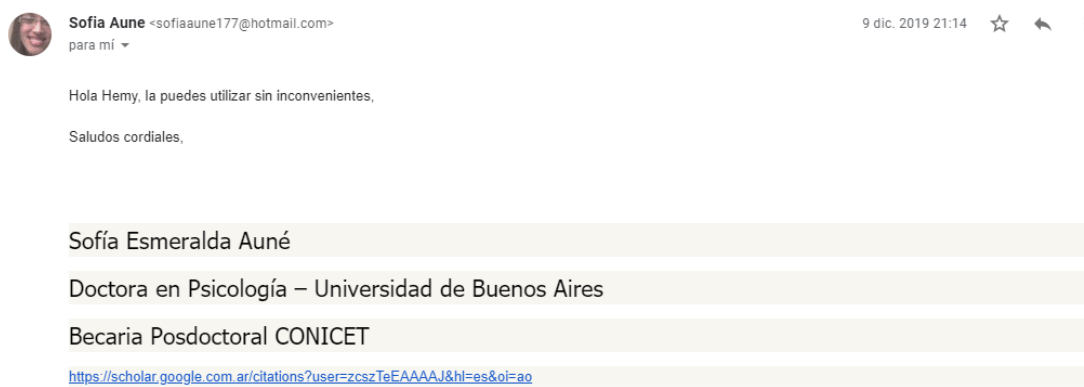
Sofia Aune <sofiaaune177@hotmail.com>
para mí

9 dic. 2019 21:14

Hola Hemy, la puedes utilizar sin inconvenientes,

Saludos cordiales,

Sofía Esmeralda Auné

Doctora en Psicología – Universidad de Buenos Aires

Becaria Posdoctoral CONICET

https://scholar.google.com.ar/citations?user=zcszTeEAAAAJ&hl=es&oi=ao